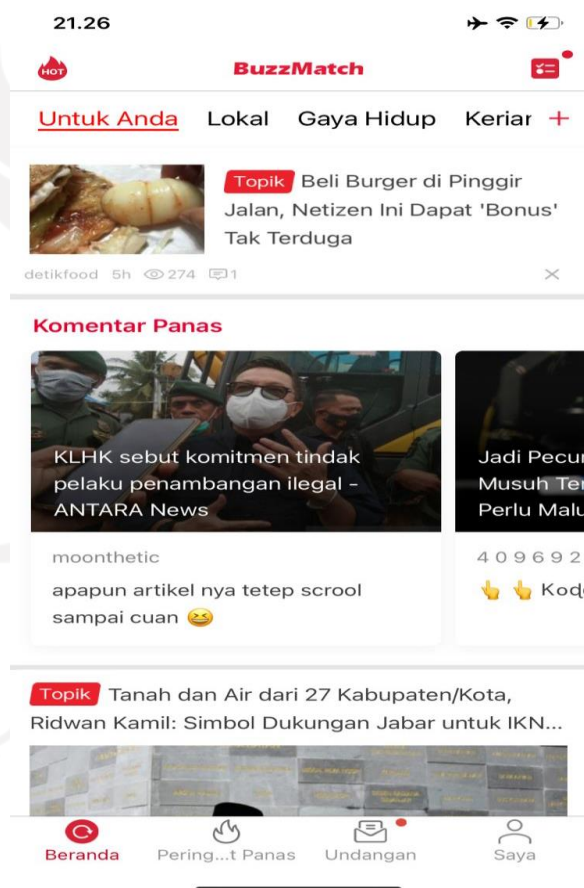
21.26

HOT BuzzMatch

Untuk Anda Lokal Gaya Hidup Keriar +

Topik Beli Burger di Pinggir Jalan, Netizen Ini Dapat 'Bonus' Tak Terduga

detikfood 5h 274 1

Komentar Panas

KLHK sebut komitmen tindak pelaku penambangan ilegal - ANTARA News

moonthetic

apapun artikel nya tetep scrool sampai cuan 😆

Jadi Pecu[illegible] Musuh Te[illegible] Perlu Malu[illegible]

409692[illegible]

👆 👆 Kod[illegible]

Topik Tanah dan Air dari 27 Kabupaten/Kota, Ridwan Kamil: Simbol Dukungan Jabar untuk IKN...

Beranda Pering...t Panas Undangan Saya